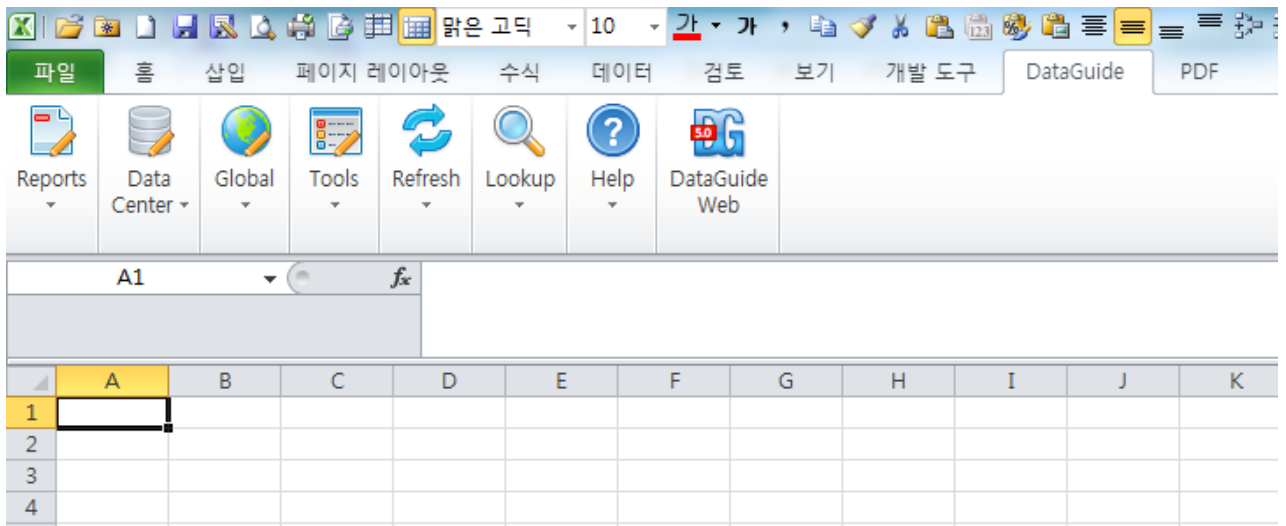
맑은 고딕 10 가 가

파일 홈 삽입 페이지 레이아웃 수식 데이터 검토 보기 개발 도구 DataGuide PDF

Reports
Data Center
Global
Tools
Refresh
Lookup
Help
DataGuide Web

A1 $f_x$

| | A | B | C | D | E | F | G | H | I | J | K |
|---|---|---|---|---|---|---|---|---|---|---|---|
| 1 | | | | | | | | | | | |
| 2 | | | | | | | | | | | |
| 3 | | | | | | | | | | | |
| 4 | | | | | | | | | | | |